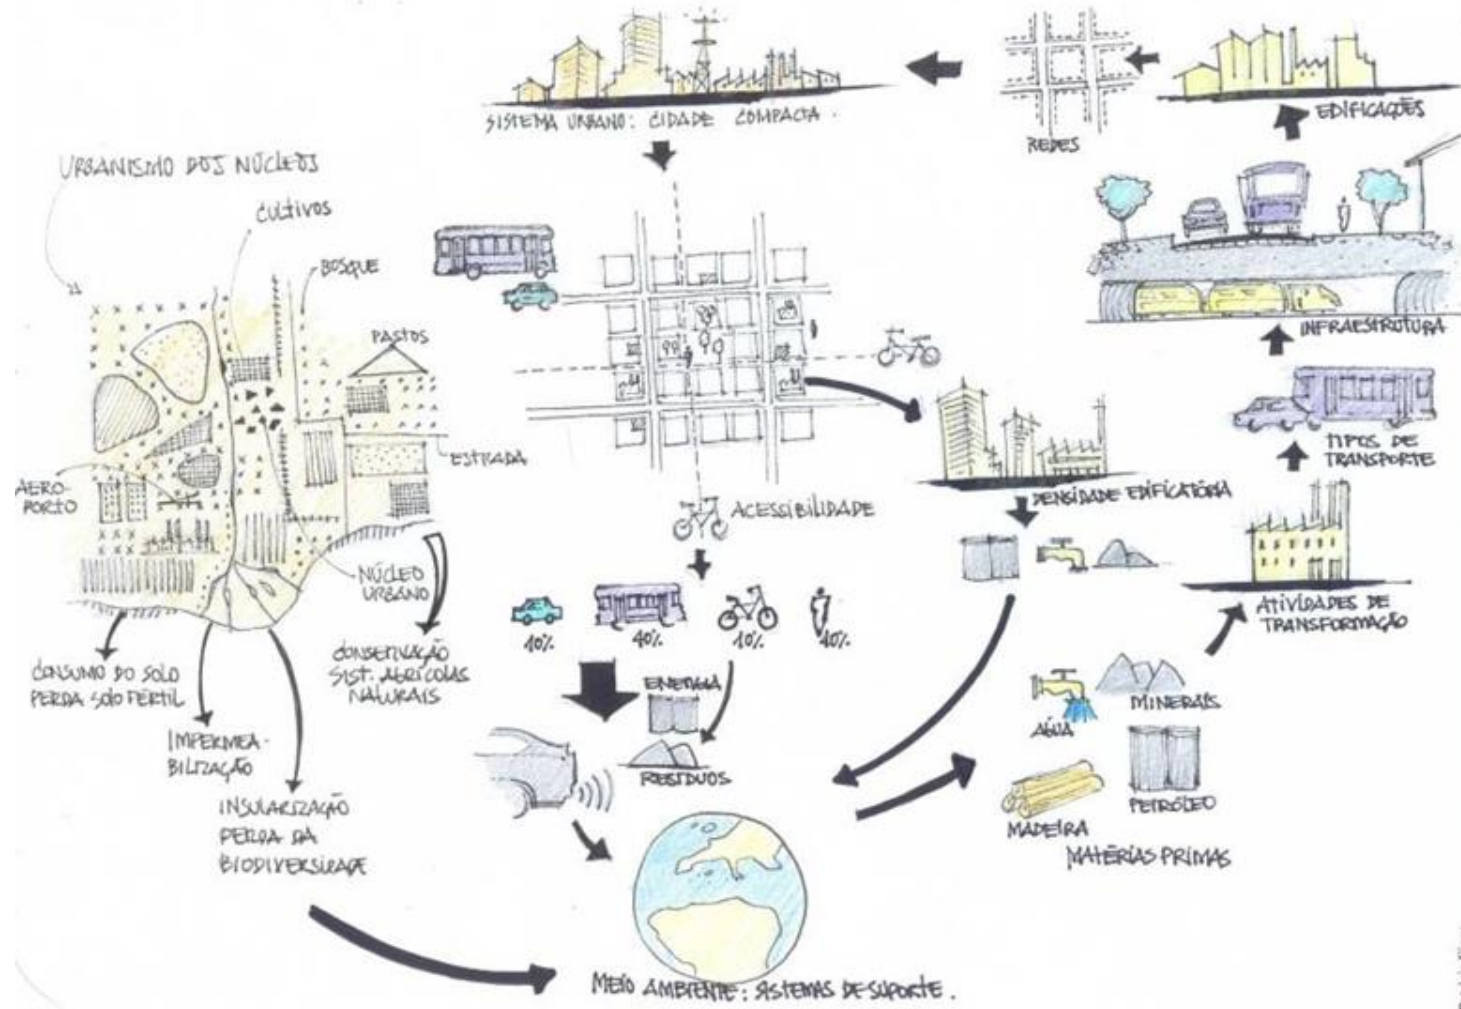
SISTEMA URBANO: CIDADE COMPACTA

REDES

EDIFICAÇÕES

URBANISMO DOS NÚCLEOS

CULTIVOS

BOSQUE

PASTOS

ESTRADA

AERO-PORTO

NÚCLEO URBANO

CONSERVAÇÃO SIST. AGRÍCOLAS NATURAIS

CONSUMO DO SOLO PERDA SOLO FÉRTIL

IMPERMEABILIZAÇÃO

INSULARIZAÇÃO PERDA DA BIODIVERSIDADE

ACESSIBILIDADE

10%

40%

10%

40%

ENERGIA

RESÍDUOS

INFRAESTRUTURA

TIPOS DE TRANSPORTE

DENSIDADE EDIFICATÓRIA

ATIVIDADES DE TRANSFORMAÇÃO

ÁGUA

MINERAIS

MADEIRA

PETRÓLEO

MATÉRIAS PRIMAS

MEIO AMBIENTE: SISTEMAS DE SUPORTE.